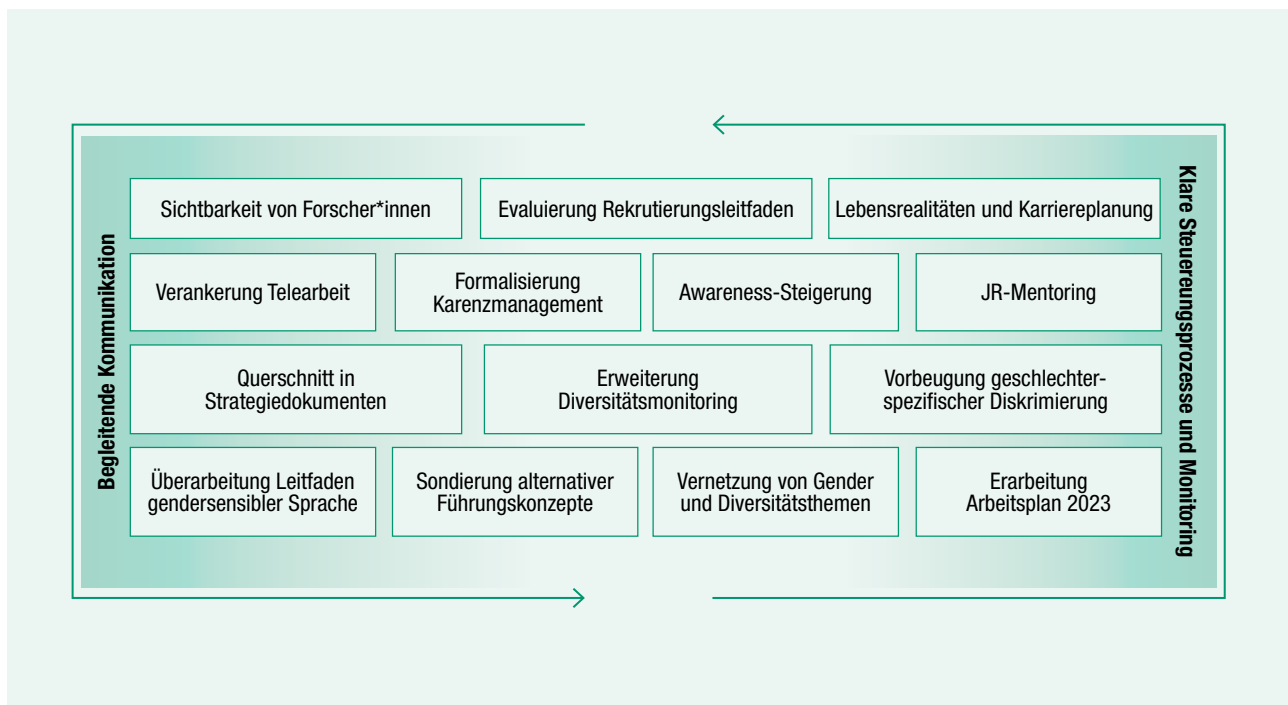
Begleitende Kommunikation

Sichtbarkeit von Forscher*innen

Evaluierung Rekrutierungsleitfaden

Lebensrealitäten und Karriereplanung

Verankerung Telearbeit

Formalisierung Karenzmanagement

Awareness-Steigerung

JR-Mentoring

Querschnitt in Strategiedokumenten

Erweiterung Diversitätsmonitoring

Vorbeugung geschlechterspezifischer Diskrimierung

Überarbeitung Leitfaden gendersensibler Sprache

Sondierung alternativer Führungskonzepte

Vernetzung von Gender und Diversitätsthemen

Erarbeitung Arbeitsplan 2023

Klare Steuereungsprozesse und Monitoring